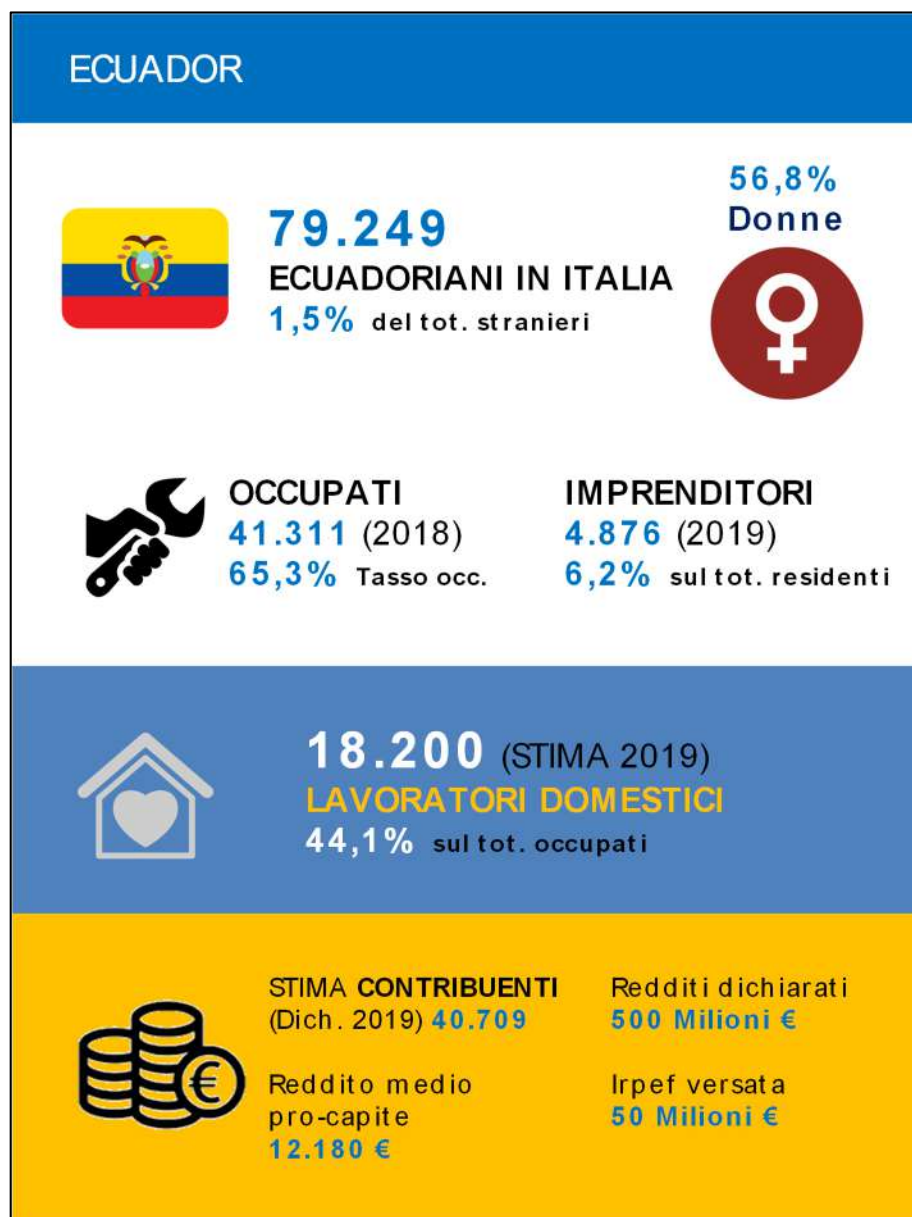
ECUADOR

79.249
ECUADORIANI IN ITALIA
1,5% del tot. stranieri

56,8%
Donne

OCCUPATI
41.311 (2018)
65,3% Tasso occ.

IMPRENDITORI
4.876 (2019)
6,2% sul tot. residenti

18.200 (STIMA 2019)
LAVORATORI DOMESTICI
44,1% sul tot. occupati

STIMA CONTRIBUENTI
(Dich. 2019) 40.709

Reddito medio pro-capite
12.180 €

Redditi dichiarati
500 Milioni €

Irpef versata
50 Milioni €